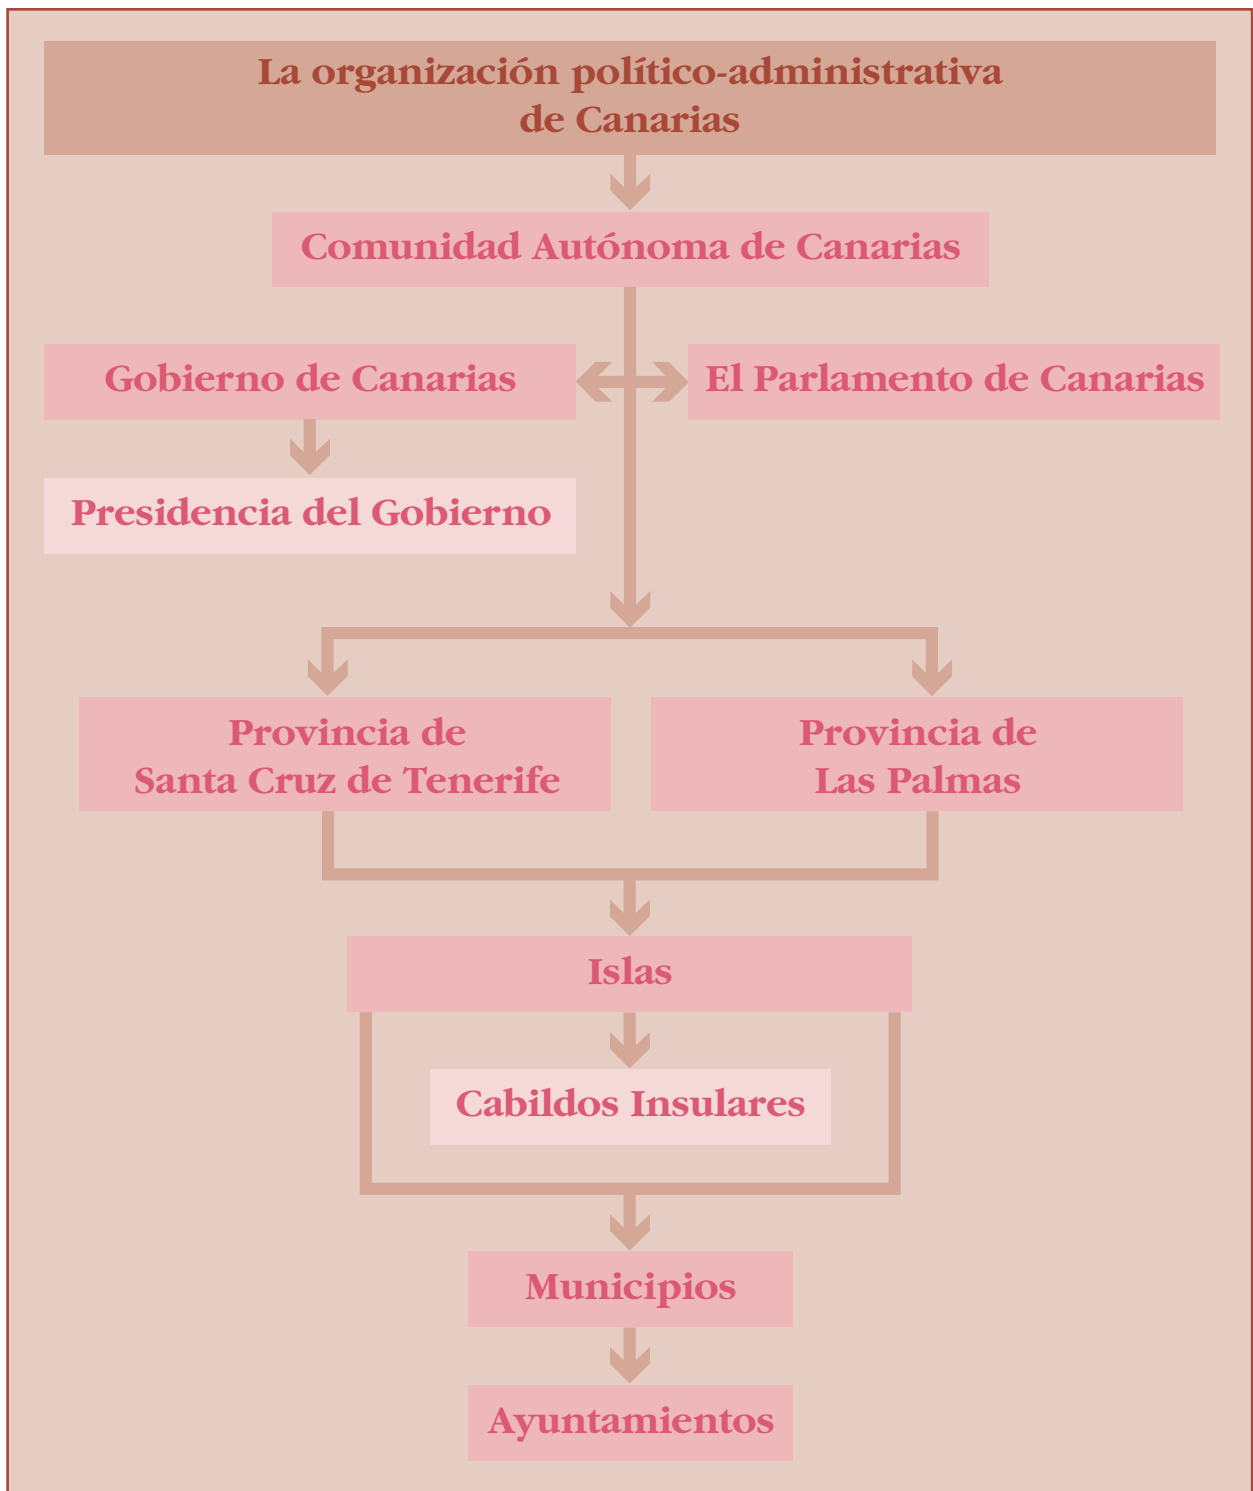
La organización político-administrativa de Canarias

Comunidad Autónoma de Canarias

Gobierno de Canarias

El Parlamento de Canarias

Presidencia del Gobierno

Provincia de Santa Cruz de Tenerife

Provincia de Las Palmas

Islas

Cabildos Insulares

Municipios

Ayuntamientos